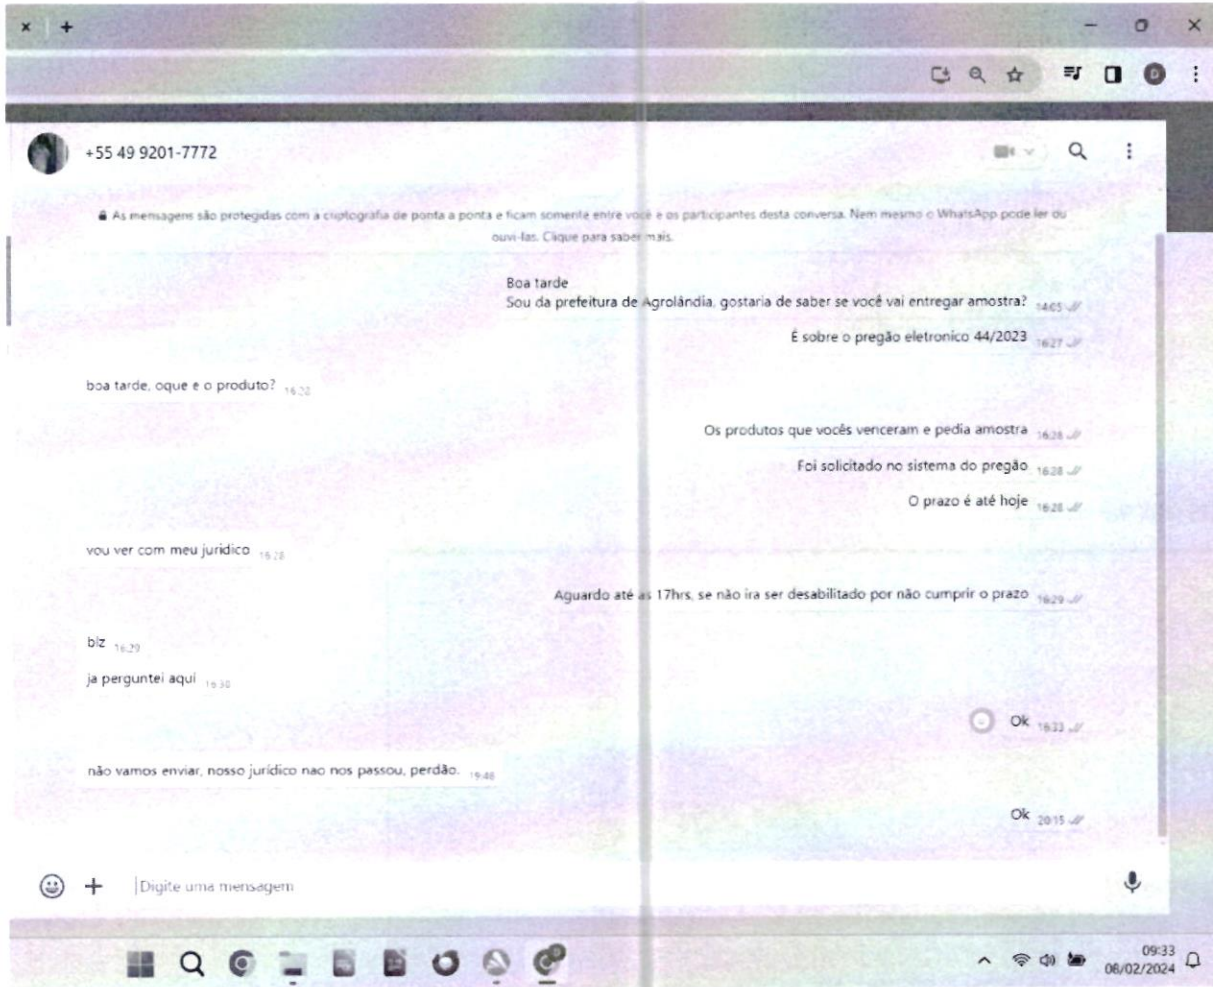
+55 49 9201-7772

As mensagens são protegidas com a criptografia de ponta a ponta e ficam somente entre você e os participantes desta conversa. Nem mesmo o WhatsApp pode ler ou ouvi-las. Clique para saber mais.

Boa tarde
Sou da prefeitura de Agrolândia, gostaria de saber se você vai entregar amostra? 14:05

É sobre o pregão eletronico 44/2023 16:27

boa tarde, oque e o produto? 16:28

Os produtos que vocês venceram e pedia amostra 16:28

Foi solicitado no sistema do pregão 16:28

O prazo é até hoje 16:28

vou ver com meu juridico 16:28

Aguardo até as 17hrs, se não ira ser desabilitado por não cumprir o prazo 16:29

blz 16:29

ja perguntei aqui 16:30

Ok 16:33

não vamos enviar, nosso jurídico nao nos passou, perdão. 19:48

Ok 20:15

Digite uma mensagem

09:33
06/02/2024